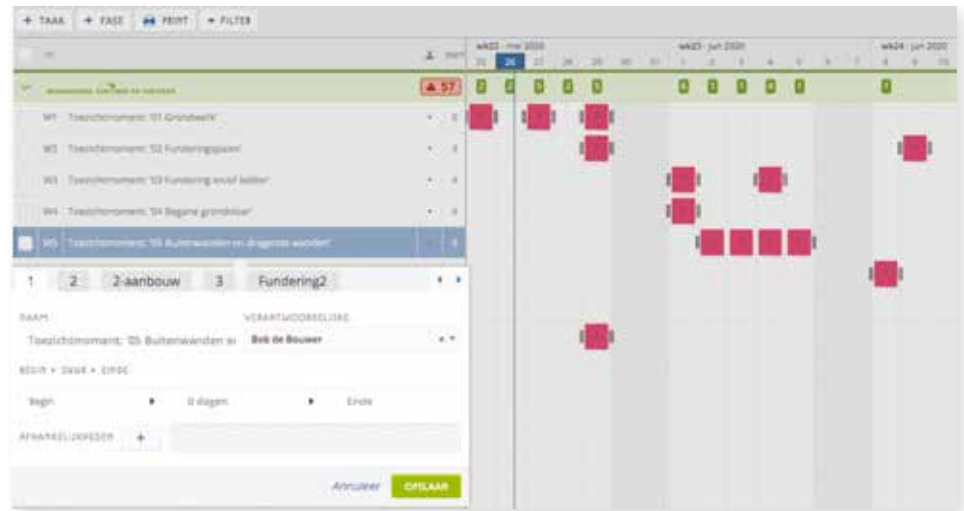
+ TAAK + FASE PRINT + FILTER

wk22 - mei 2020

wk23 - jun 2020

wk24 - jun 2020

25 26 27 28 29 30 31 1 2 3 4 5 6 7 8 9 10

57

W1 Toezichtmoment: '01 Grondwerk'

W2 Toezichtmoment: '02 Funderingspalen'

W3 Toezichtmoment: '03 Fundering en/of kelder'

W4 Toezichtmoment: '04 Begane grondvloer'

W5 Toezichtmoment: '05 Buitenwanden en dragende wanden'

1 2 2-aanbouw 3 Fundering2

NAAM

VERANTWOORDELIJKE

Toezichtmoment: '05 Buitenwanden en

Bob de Bouwer

BEGIN • DUUR • EINDE

Begin

0 dagen

Einde

AFHANKELIJKHEDEN +

Annuleer OPSLAAN